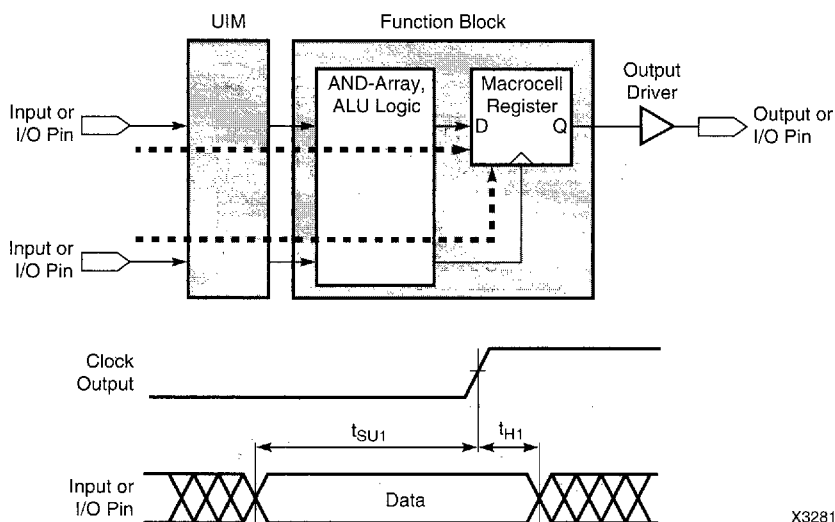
UIM

Function Block

AND-Array, ALU Logic

Macrocell Register

D

Q

Output Driver

Input or I/O Pin

Output or I/O Pin

Input or I/O Pin

Clock Output

$t_{SU1}$

$t_{H1}$

Input or I/O Pin

Data

X3281